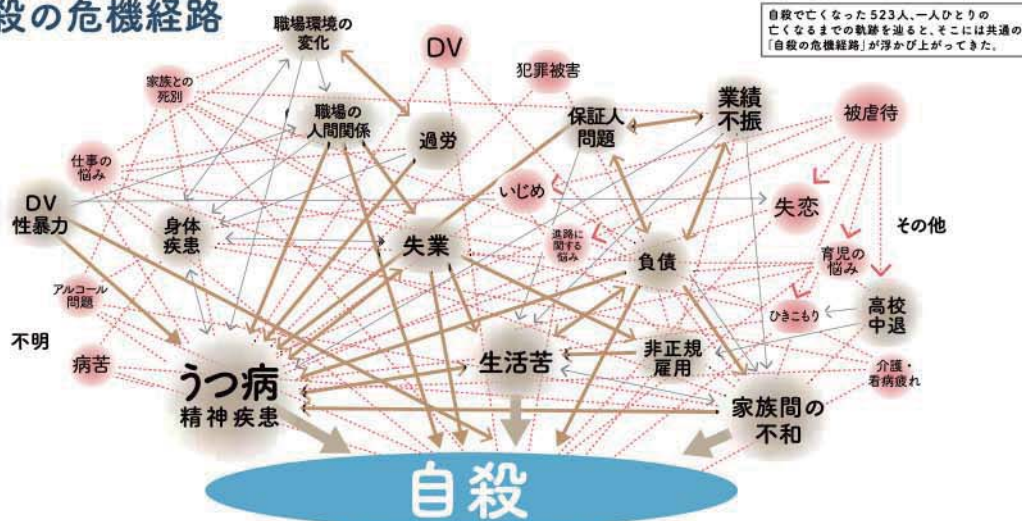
殺の危機経路

自殺で亡くなった523人、一人ひとりの亡くなるまでの軌跡を辿ると、そこには共通の「自殺の危機経路」が浮かび上がってきた。

職場環境の変化

DV

犯罪被害

家族との死別

職場の人間関係

過労

保証人問題

業績不振

被虐待

仕事の悩み

いじめ

失恋

DV 性暴力

身体疾患

失業

進路に関する悩み

負債

その他

育児の悩み

アルコール問題

高校中退

ひきこもり

不明

非正規雇用

病苦

生活苦

介護・看病疲れ

うつ病 精神疾患

家族間の不和

自殺